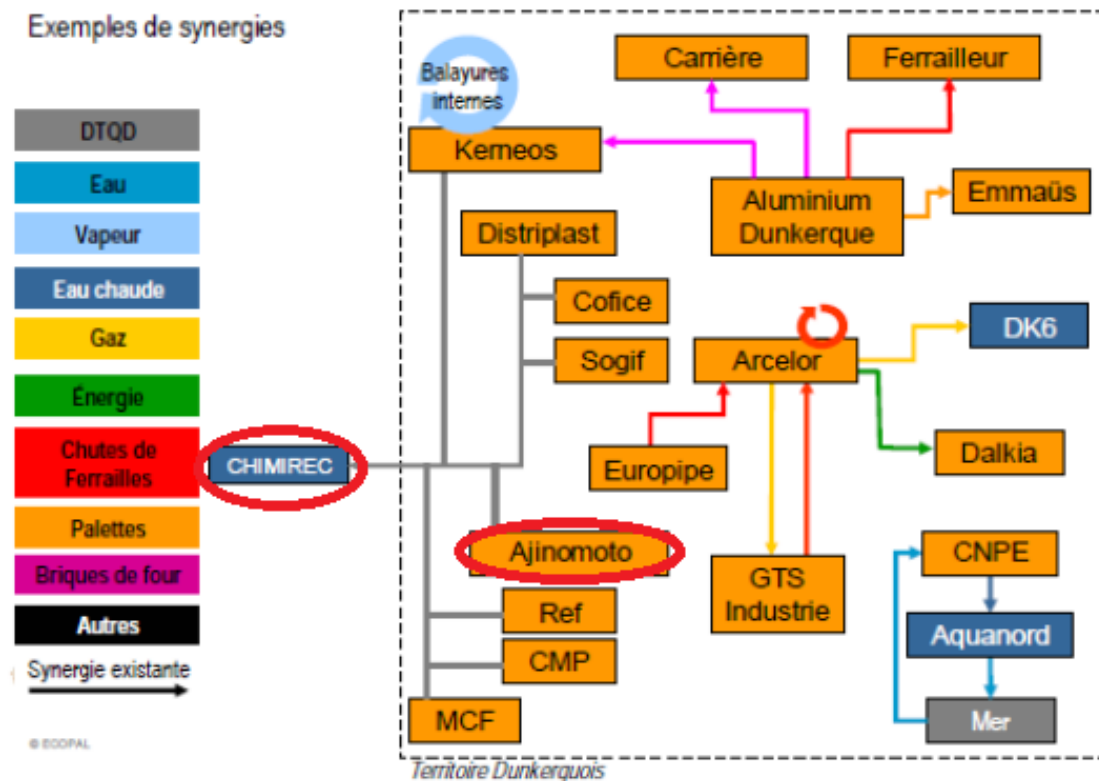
Exemples de synergies

DTQD
Eau
Vapeur
Eau chaude
Gaz
Énergie
Chutes de Ferrailles
Palettes
Briques de four
Autres
Synergie existante

© ECOPAL

Balayures internes
Kerneos
Carrière
Ferrailleur
Aluminium Dunkerque
Emmaüs
Distriplast
Cofice
Sogif
Arcelor
DK6
CHIMIREC
Europipe
Dalkia
Ajinomoto
GTS Industrie
CNPE
Ref
Aquanord
CMP
MCF
Mer
Territoire Dunkerquois